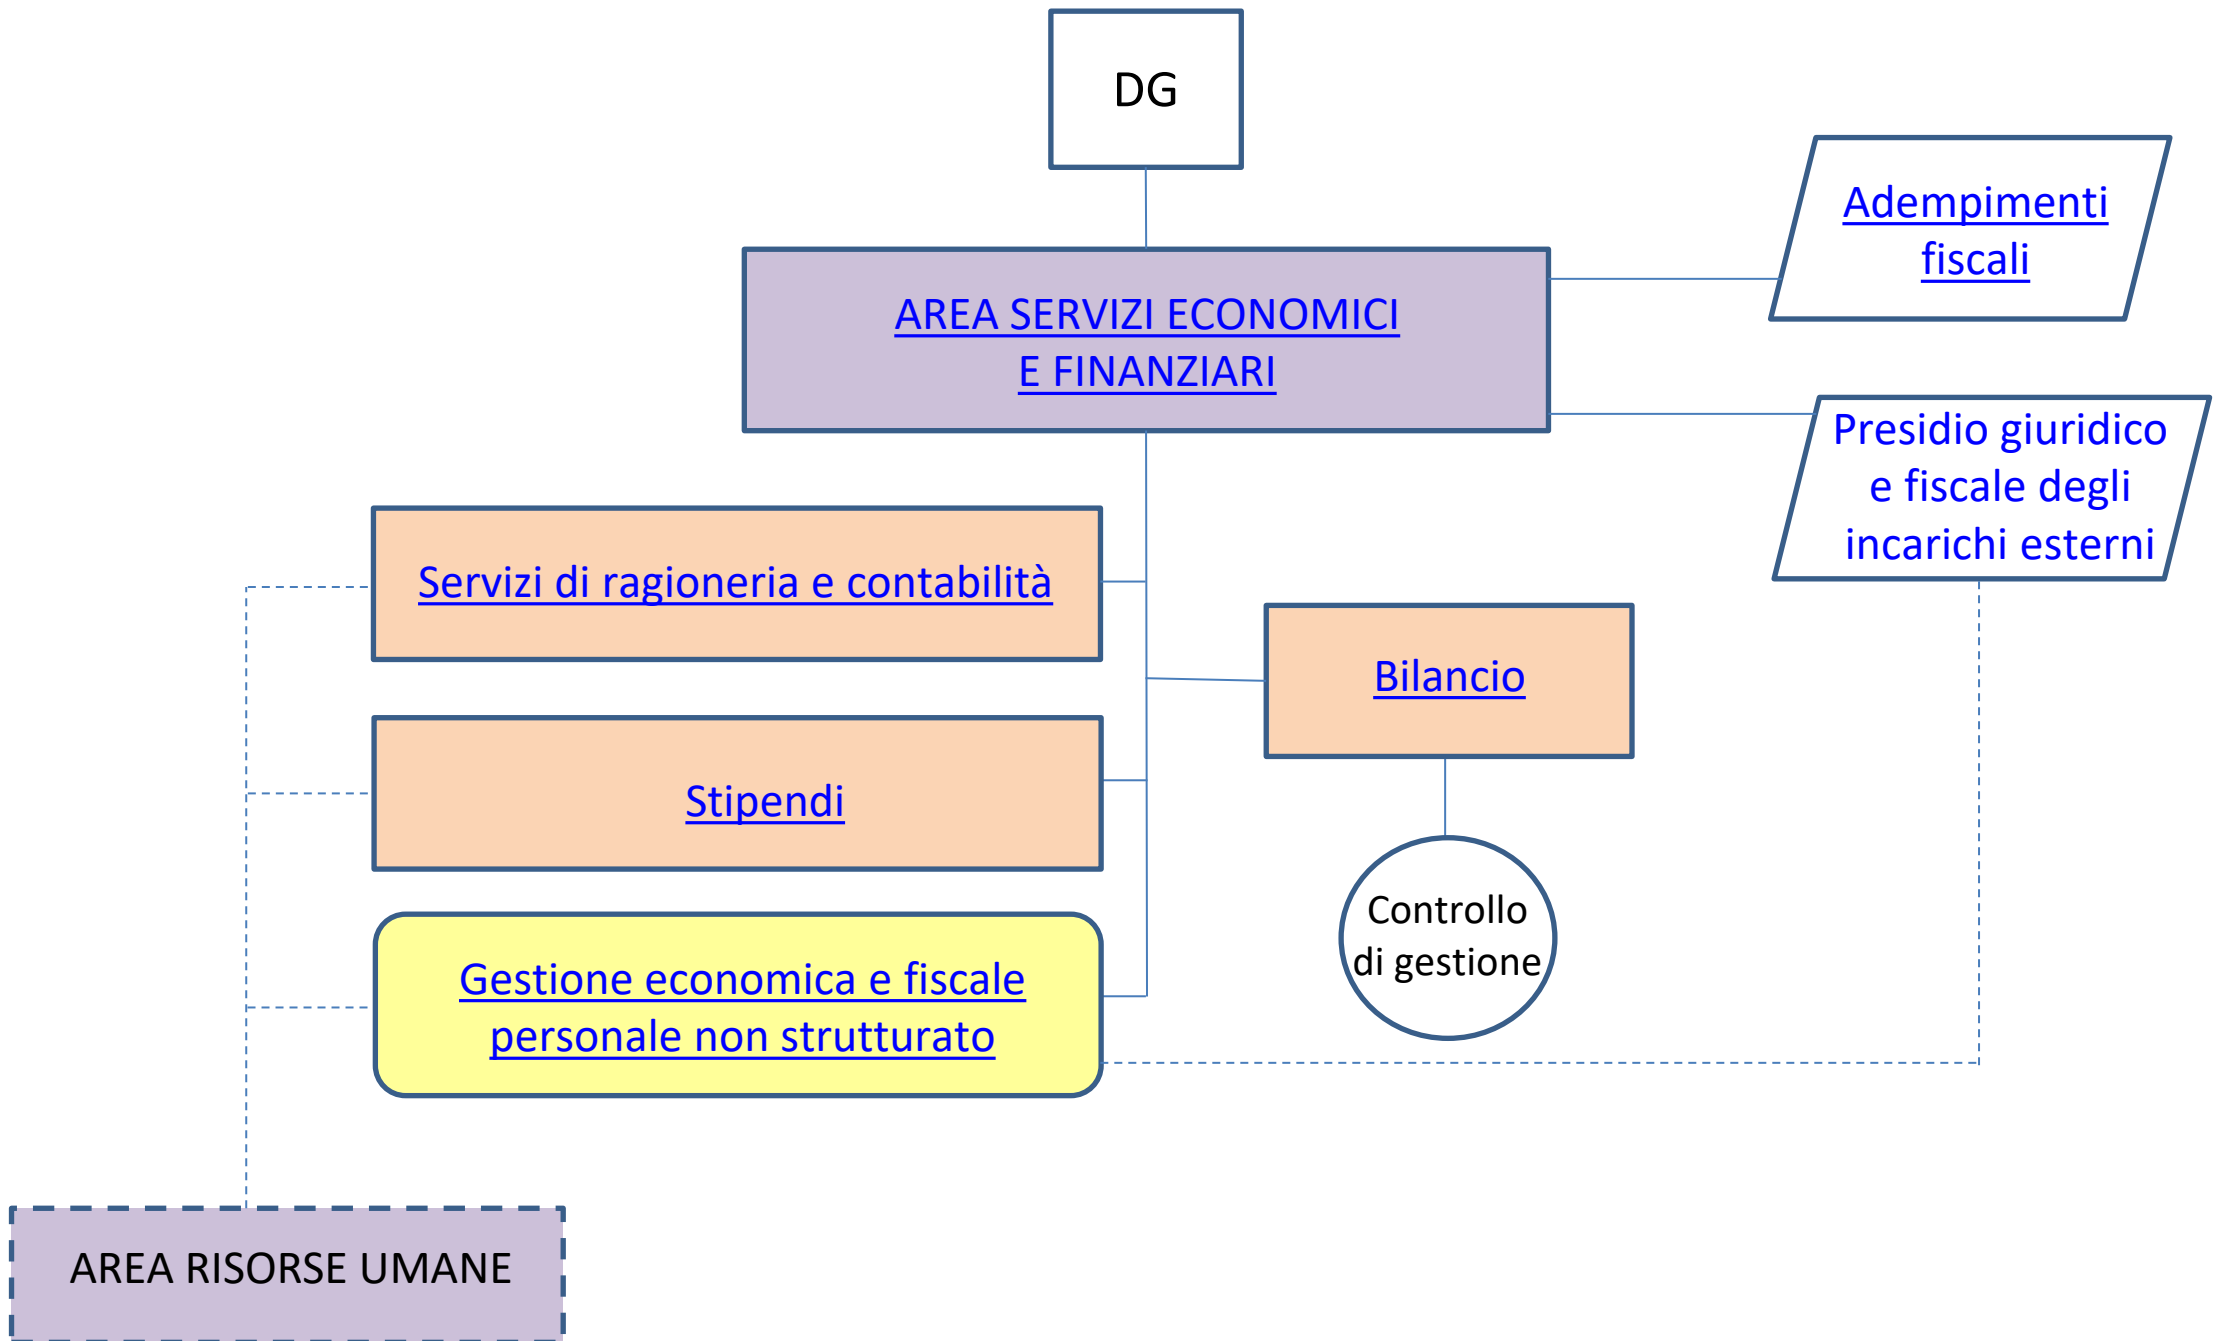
DG

AREA SERVIZI ECONOMICI E FINANZIARI

Adempimenti fiscali

Presidio giuridico e fiscale degli incarichi esterni

Servizi di ragioneria e contabilità

Bilancio

Stipendi

Controllo di gestione

Gestione economica e fiscale personale non strutturato

AREA RISORSE UMANE